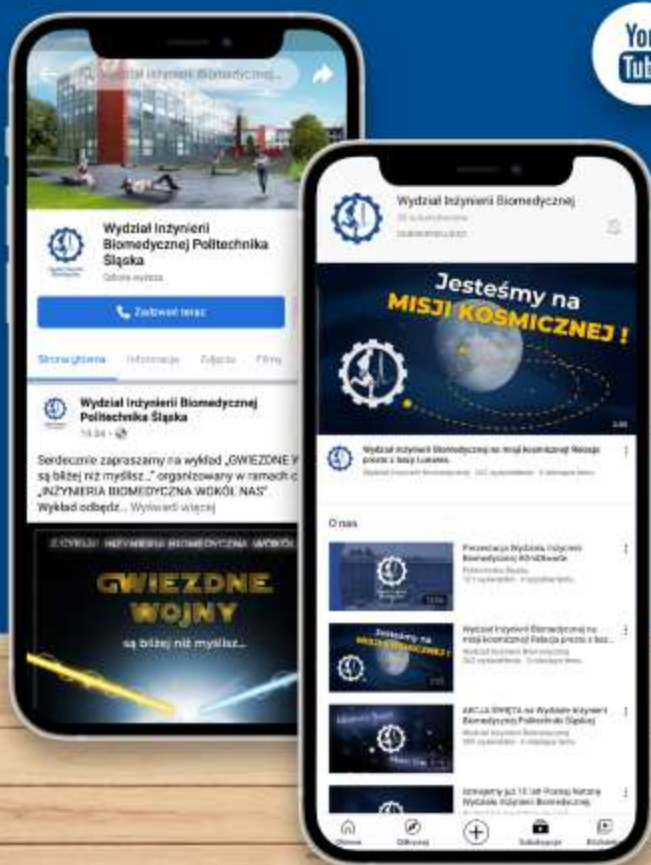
You
Tub

Wydział Inżynierii Biomedycznej

Wydział Inżynierii Biomedycznej Politechnika Śląska

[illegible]

Zadzwoń teraz

Strona główna Informacje Zdjęcia Filmy

Wydział Inżynierii Biomedycznej Politechnika Śląska
14:34

Serdecznie zapraszamy na wykład „GWIEZDNE W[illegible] są bliżej niż myślisz..." organizowany w ramach c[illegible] „INŻYNIERIA BIOMEDYCZNA WOKÓŁ NAS". Wykład odbędz... Wyświetl więcej

Z CYKLU: INŻYNIERIA BIOMEDYCZNA WOKÓŁ

GWIEZDNE WOJNY
są bliżej niż myślisz...

Wydział Inżynierii Biomedycznej

Jesteśmy na MISJI KOSMICZNEJ !

Wydział Inżynierii Biomedycznej na misji kosmicznej! Relacja prosto z Sali Lekcji

O nas

Prezentacja Wydziału Inżynierii Biomedycznej

Wydział Inżynierii Biomedycznej na misji kosmicznej! Relacja prosto z Sal...

AKCJA ŚWIĘTA na Wydziale Inżynierii Biomedycznej Politechniki Śląskiej

Istniejemy już 15 lat! Poznaj historię Wydziału Inżynierii Biomedycznej

Główna Odkrywaj Subskrypcje Biblioteka